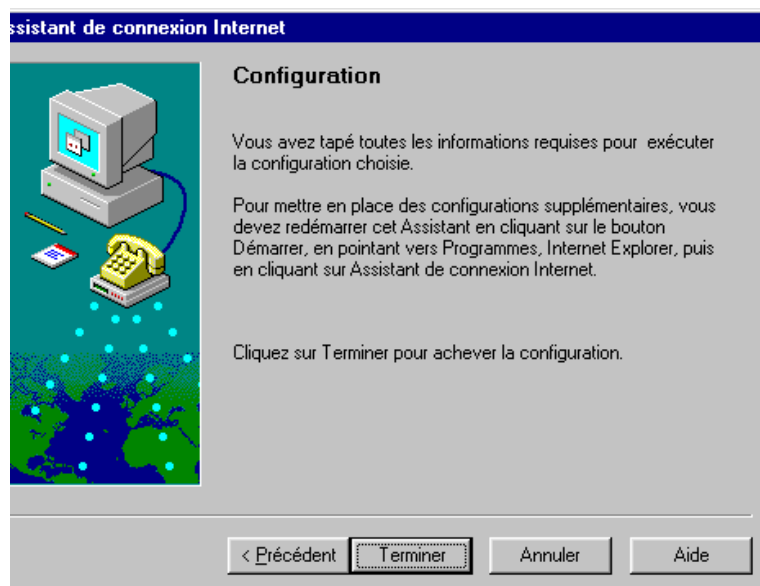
ssistant de connexion Internet

Configuration

Vous avez tapé toutes les informations requises pour exécuter la configuration choisie.

Pour mettre en place des configurations supplémentaires, vous devez redémarrer cet Assistant en cliquant sur le bouton Démarrer, en pointant vers Programmes, Internet Explorer, puis en cliquant sur Assistant de connexion Internet.

Cliquez sur Terminer pour achever la configuration.

< Précédent | Terminer | Annuler | Aide